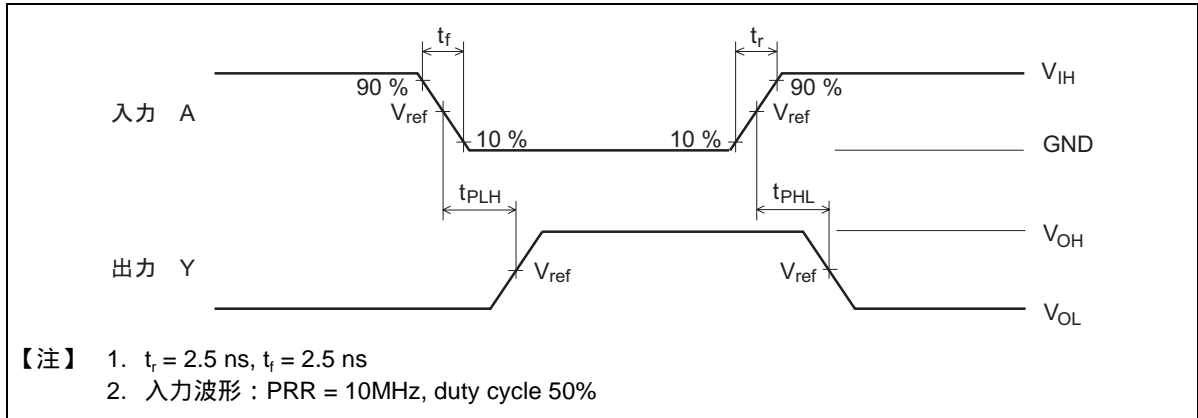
$t_f$

$t_r$

90 %

90 %

$V_{IH}$

入力 A

$V_{ref}$

$V_{ref}$

10 %

10 %

GND

$t_{PLH}$

$t_{PHL}$

$V_{OH}$

出力 Y

$V_{ref}$

$V_{ref}$

$V_{OL}$

【注】 1. $t_r$ = 2.5 ns, $t_f$ = 2.5 ns
2. 入力波形：PRR = 10MHz, duty cycle 50%